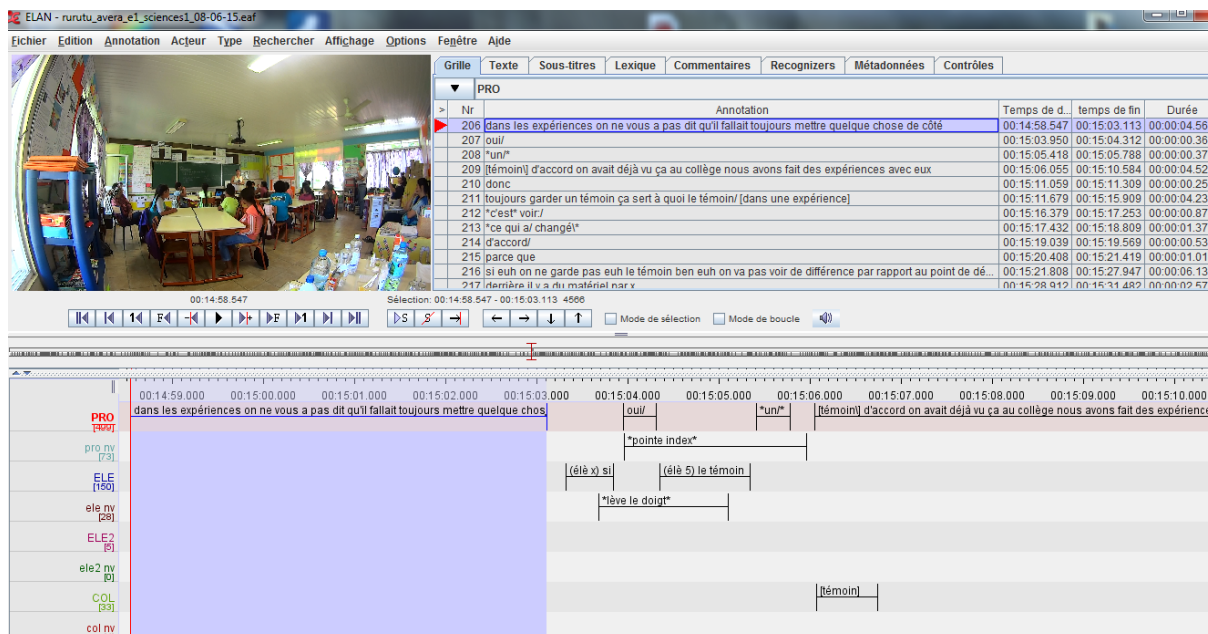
ELAN - rurutu_avera_e1_sciences1_08-06-15.eaf

Fichier Edition Annotation Acteur Type Rechercher Affichage Options Fenêtre Aide

Grille Texte Sous-titres Lexique Commentaires Recognizers Métadonnées Contrôles

PRO

| Nr | Annotation | Temps de d... | temps de fin | Durée |
|---|---|---|---|---|
| 206 | dans les expériences on ne vous a pas dit qu'il fallait toujours mettre quelque chose de côté | 00:14:58.547 | 00:15:03.113 | 00:00:04.56 |
| 207 | oui/ | 00:15:03.950 | 00:15:04.312 | 00:00:00.36 |
| 208 | *un/* | 00:15:05.418 | 00:15:05.788 | 00:00:00.37 |
| 209 | [témoin\] d'accord on avait déjà vu ça au collège nous avons fait des expériences avec eux | 00:15:06.055 | 00:15:10.584 | 00:00:04.52 |
| 210 | donc | 00:15:11.059 | 00:15:11.309 | 00:00:00.25 |
| 211 | toujours garder un témoin ça sert à quoi le témoin/ [dans une expérience] | 00:15:11.679 | 00:15:15.909 | 00:00:04.23 |
| 212 | *c'est* voir./ | 00:15:16.379 | 00:15:17.253 | 00:00:00.87 |
| 213 | *ce qui a/ changé\* | 00:15:17.432 | 00:15:18.809 | 00:00:01.37 |
| 214 | d'accord/ | 00:15:19.039 | 00:15:19.569 | 00:00:00.53 |
| 215 | parce que | 00:15:20.408 | 00:15:21.419 | 00:00:01.01 |
| 216 | si euh on ne garde pas euh le témoin ben euh on va pas voir de différence par rapport au point de dé... | 00:15:21.808 | 00:15:27.947 | 00:00:06.13 |
| 217 | derrière il y a du matériel par x | 00:15:28.912 | 00:15:31.482 | 00:00:02.57 |

00:14:58.547
Sélection: 00:14:58.547 - 00:15:03.113 4566

Mode de sélection Mode de boucle

00:14:59.000 00:15:00.000 00:15:01.000 00:15:02.000 00:15:03.000 00:15:04.000 00:15:05.000 00:15:06.000 00:15:07.000 00:15:08.000 00:15:09.000 00:15:10.000

PRO [499]
dans les expériences on ne vous a pas dit qu'il fallait toujours mettre quelque chos
oui/
*un/*
[témoin\] d'accord on avait déjà vu ça au collège nous avons fait des expérience

pro nv [73]
*pointe index*

ELE [150]
(élè x) si
(élè 5) le témoin

ele nv [28]
*lève le doigt*

ELE2 [5]

ele2 nv [0]

COL [33]
[témoin]

col nv